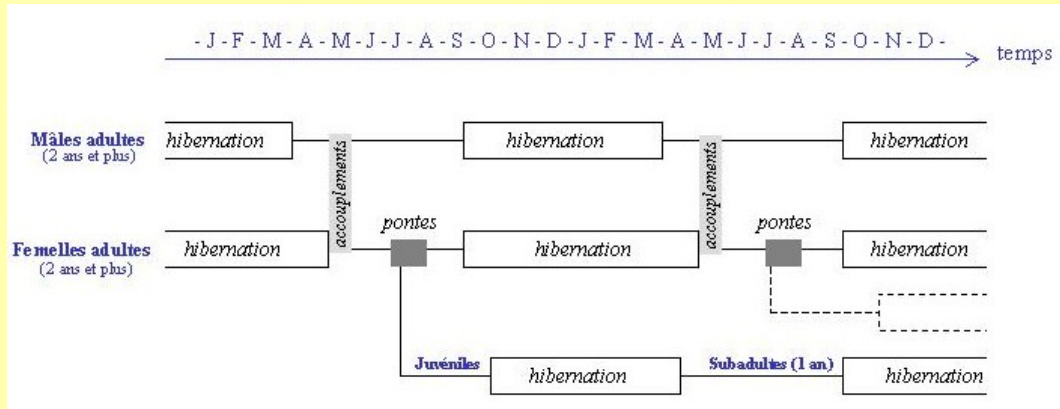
- J - F - M - A - M - J - J - A - S - O - N - D - J - F - M - A - M - J - J - A - S - O - N - D -

temps

Mâles adultes
(2 ans et plus)

hibernation

accouplements

hibernation

accouplements

hibernation

pontes

pontes

Femelles adultes
(2 ans et plus)

hibernation

hibernation

hibernation

Juvéniles

hibernation

Subadultes (1 an)

hibernation